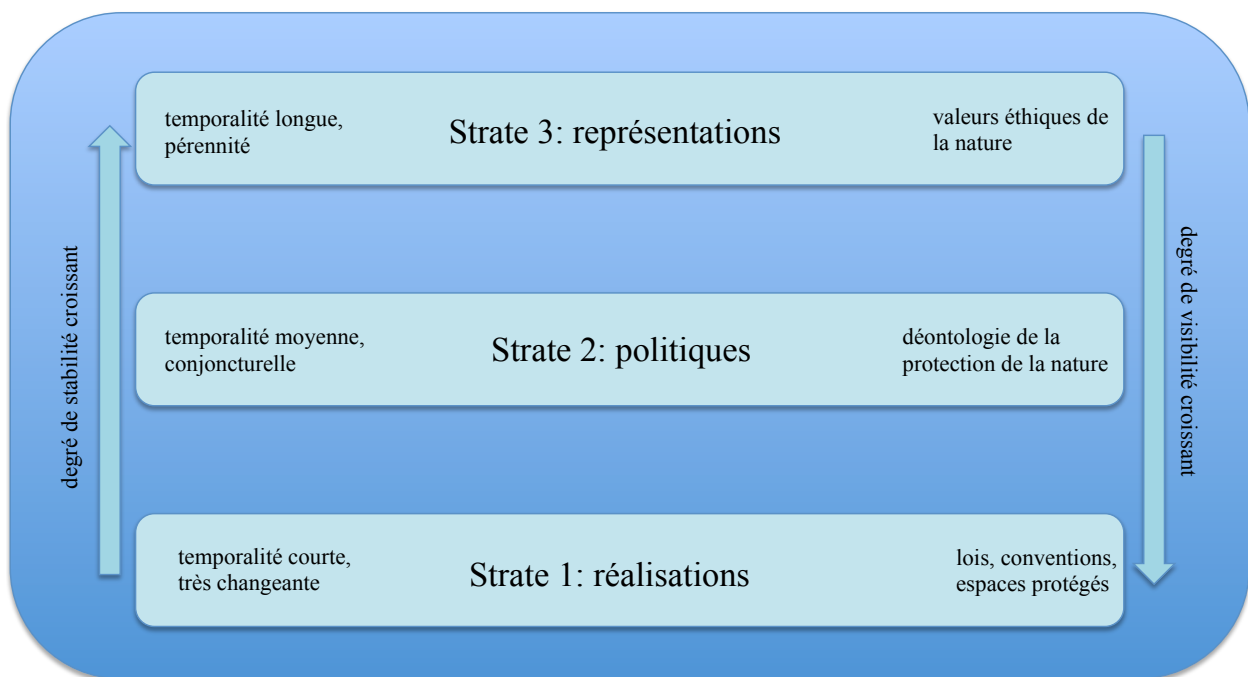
degré de stabilité croissant

temporalité longue, pérennité

Strate 3: représentations

valeurs éthiques de la nature

temporalité moyenne, conjoncturelle

Strate 2: politiques

déontologie de la protection de la nature

temporalité courte, très changeante

Strate 1: réalisations

lois, conventions, espaces protégés

degré de visibilité croissant